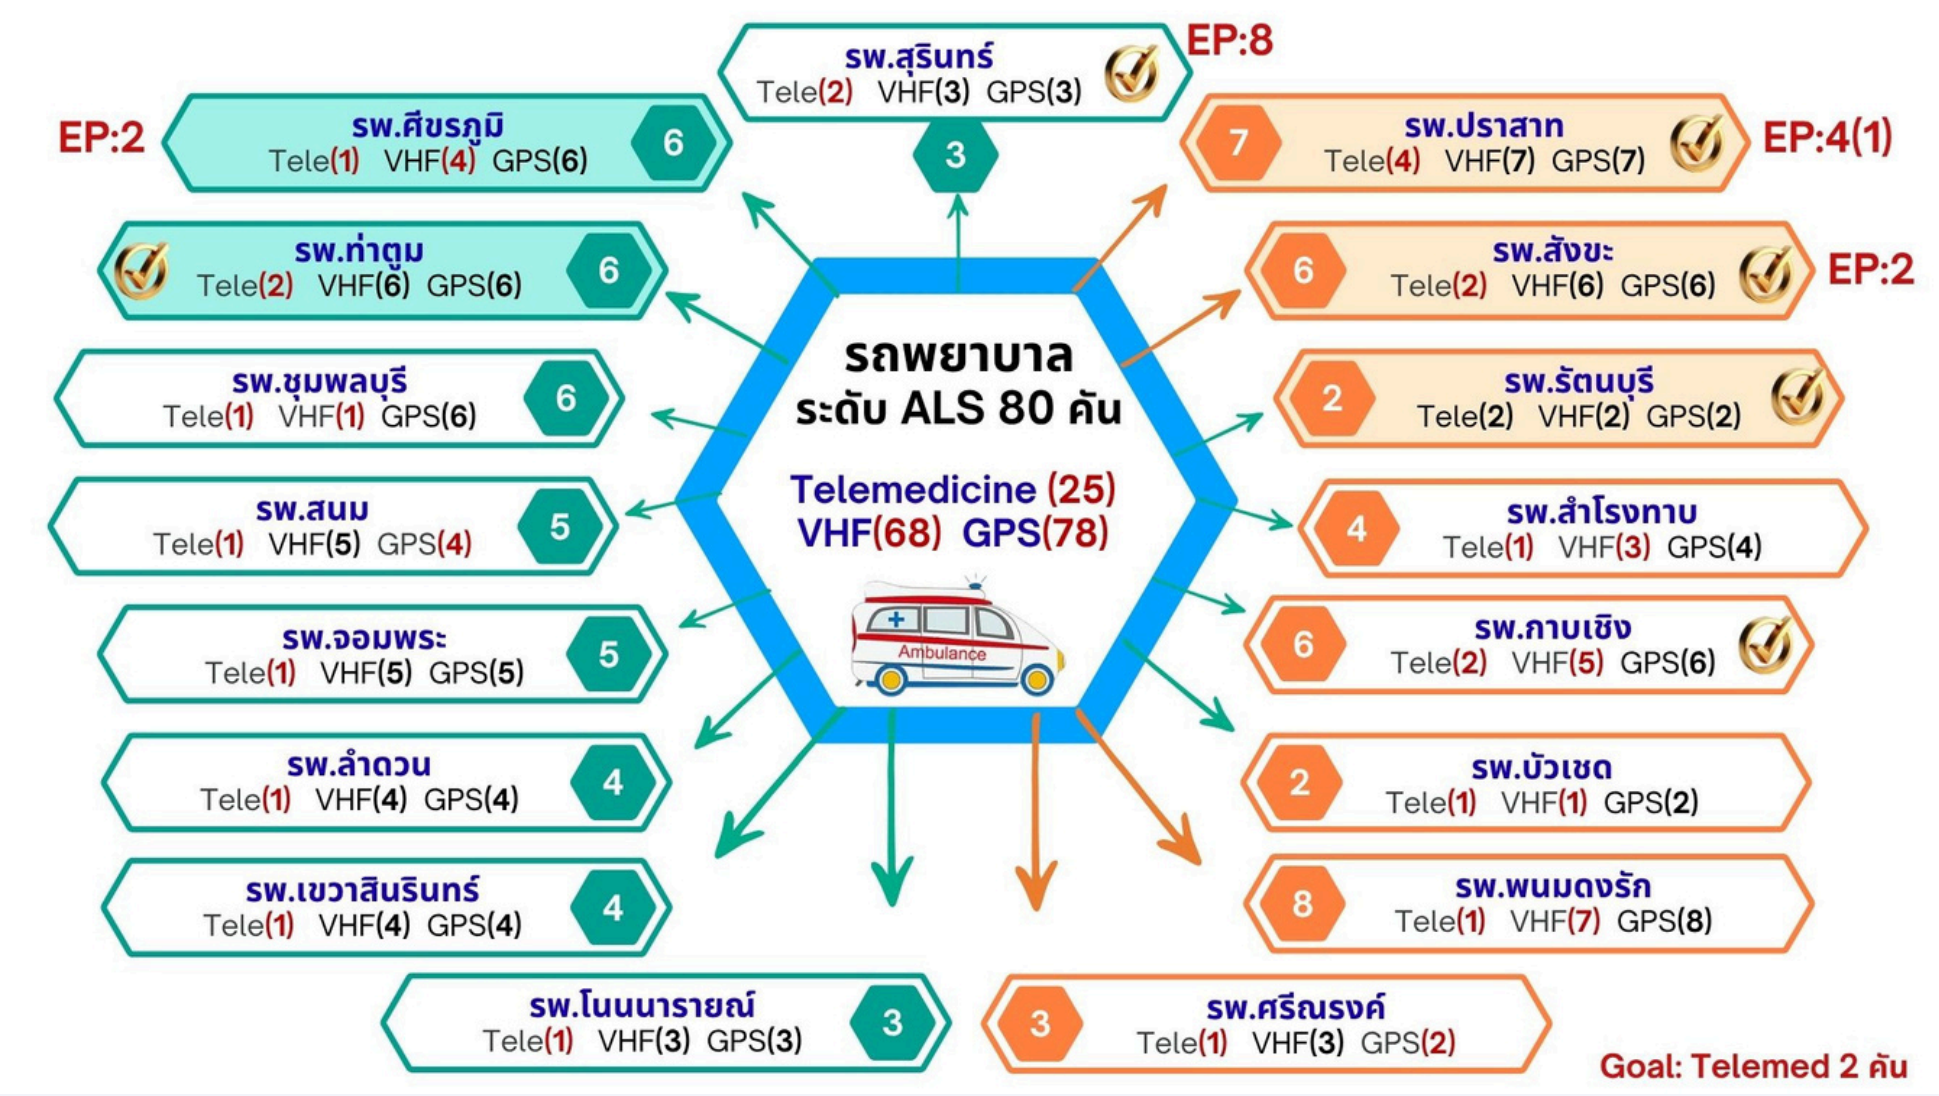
รพ.สุรินทร์
Tele(2) VHF(3) GPS(3)
EP:8
3

EP:2
รพ.ศีขรภูมิ
Tele(1) VHF(4) GPS(6)
6

7
รพ.ปราสาท
Tele(4) VHF(7) GPS(7)
EP:4(1)

รพ.ท่าตูม
Tele(2) VHF(6) GPS(6)
6

6
รพ.สังขะ
Tele(2) VHF(6) GPS(6)
EP:2

รพ.ชุมพลบุรี
Tele(1) VHF(1) GPS(6)
6

2
รพ.รัตนบุรี
Tele(2) VHF(2) GPS(2)

รถพยาบาล
ระดับ ALS 80 คัน
Telemedicine (25)
VHF(68) GPS(78)
Ambulance

รพ.สนม
Tele(1) VHF(5) GPS(4)
5

4
รพ.สำโรงทาบ
Tele(1) VHF(3) GPS(4)

รพ.จอมพระ
Tele(1) VHF(5) GPS(5)
5

6
รพ.กาบเชิง
Tele(2) VHF(5) GPS(6)

รพ.ลำดวน
Tele(1) VHF(4) GPS(4)
4

2
รพ.บัวเชด
Tele(1) VHF(1) GPS(2)

รพ.เขวาสินรินทร์
Tele(1) VHF(4) GPS(4)
4

8
รพ.พนมดงรัก
Tele(1) VHF(7) GPS(8)

รพ.โนนนารายณ์
Tele(1) VHF(3) GPS(3)
3

3
รพ.ศรีณรงค์
Tele(1) VHF(3) GPS(2)

Goal: Telemed 2 คัน